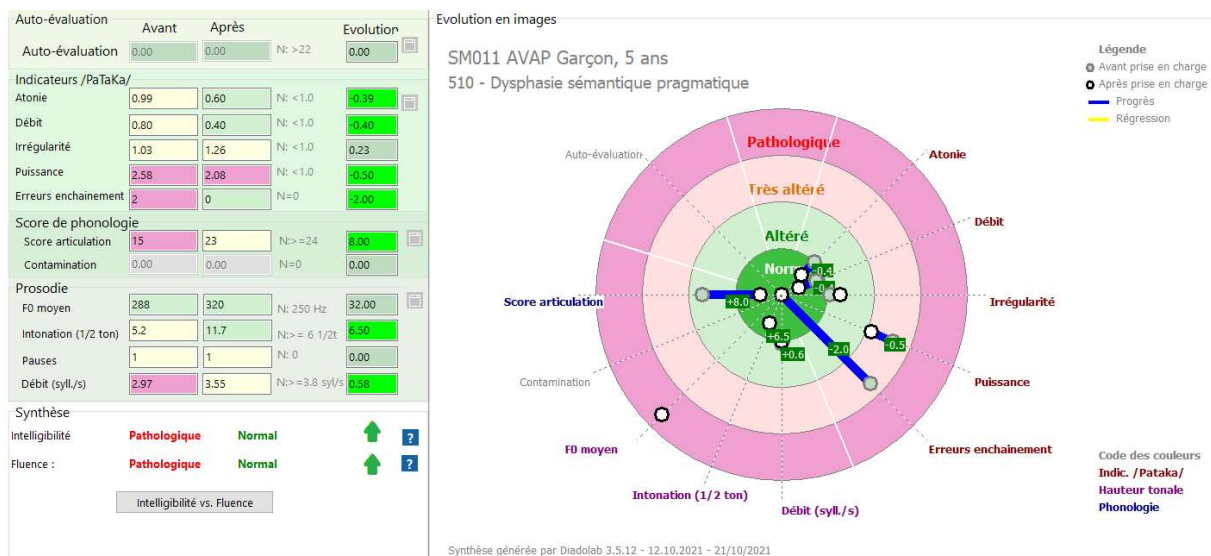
Auto-évaluation | Avant | Après | Evolution
Auto-évaluation 0.00 0.00 N: >22 0.00

Indicateurs /PaTaKa/
| | Avant | Après | Norme | Evolution |
|---|---|---|---|---|
| Atonie | 0.99 | 0.60 | N: <1.0 | -0.39 |
| Débit | 0.80 | 0.40 | N: <1.0 | -0.40 |
| Irrégularité | 1.03 | 1.26 | N: <1.0 | 0.23 |
| Puissance | 2.58 | 2.08 | N: <1.0 | -0.50 |
| Erreurs enchainement | 2 | 0 | N=0 | -2.00 |

Score de phonologie
| | Avant | Après | Norme | Evolution |
|---|---|---|---|---|
| Score articulation | 15 | 23 | N:>=24 | 8.00 |
| Contamination | 0.00 | 0.00 | N=0 | 0.00 |

Prosodie
| | Avant | Après | Norme | Evolution |
|---|---|---|---|---|
| F0 moyen | 288 | 320 | N: 250 Hz | 32.00 |
| Intonation (1/2 ton) | 5.2 | 11.7 | N:>= 6 1/2t | 6.50 |
| Pauses | 1 | 1 | N: 0 | 0.00 |
| Débit (syll./s) | 2.97 | 3.55 | N:>=3.8 syl/s | 0.58 |

Synthèse
Intelligibilité Pathologique Normal ?
Fluence : Pathologique Normal ?

Intelligibilité vs. Fluence

Evolution en images

SM011 AVAP Garçon, 5 ans
510 - Dysphasie sémantique pragmatique

Légende
Avant prise en charge
Après prise en charge
Progrès
Régression

Pathologique
Très altéré
Altéré
Normal

Auto-évaluation
Atonie
Débit
Irrégularité
Puissance
Erreurs enchainement
Débit (syll./s)
Intonation (1/2 ton)
F0 moyen
Contamination
Score articulation

+8.0
-0.4
-0.4
+6.5
+0.6
-2.0
-0.5

Code des couleurs
Indic. /Pataka/
Hauteur tonale
Phonologie

Synthèse générée par Diadolab 3.5.12 - 12.10.2021 - 21/10/2021